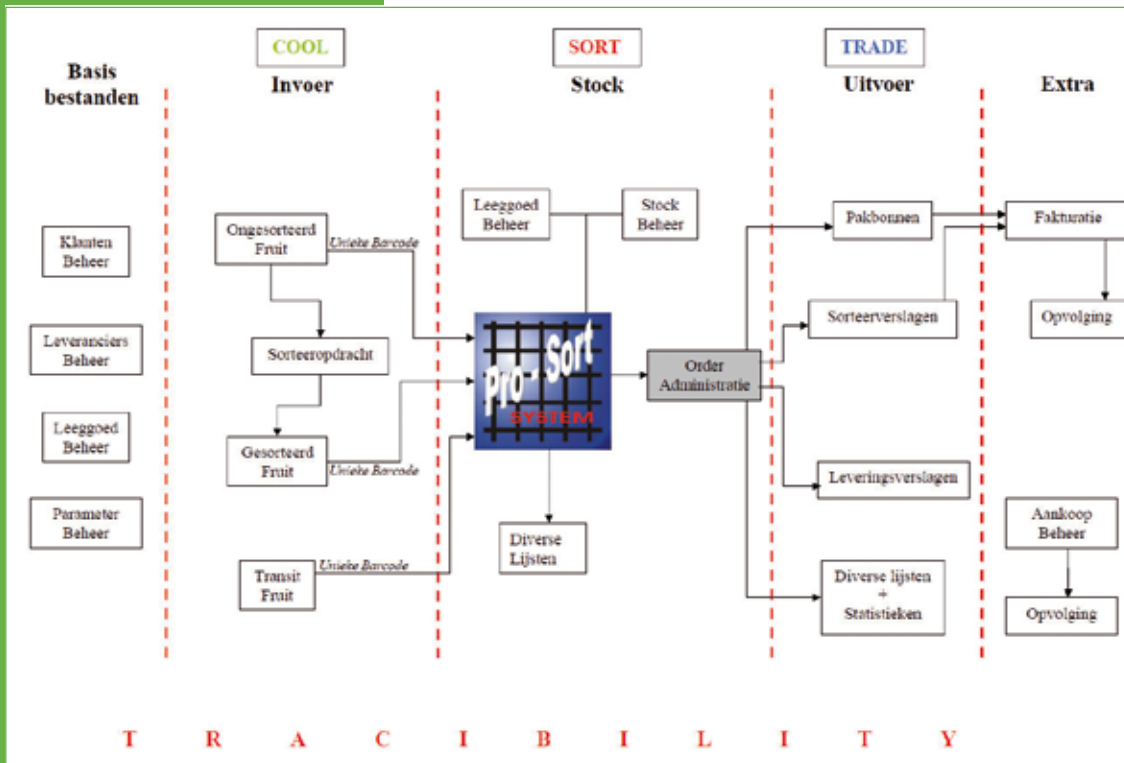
COOL

SORT

TRADE

Basis bestanden

Invoer

Stock

Uitvoer

Extra

Klanten Beheer

Leveranciers Beheer

Leeggoed Beheer

Parameter Beheer

Ongesorteerd Fruit

Unieke Barcode

Sorteeropdracht

Gesorteerd Fruit

Unieke Barcode

Transit Fruit

Unieke Barcode

Leeggoed Beheer

Stock Beheer

Pro-Sort SYSTEM

Diverse Lijsten

Order Administratie

Pakbonnen

Sorteerverslagen

Leveringsverslagen

Diverse lijsten + Statistieken

Fakturatie

Opvolging

Aankoop Beheer

Opvolging

T R A C I B I L I T Y